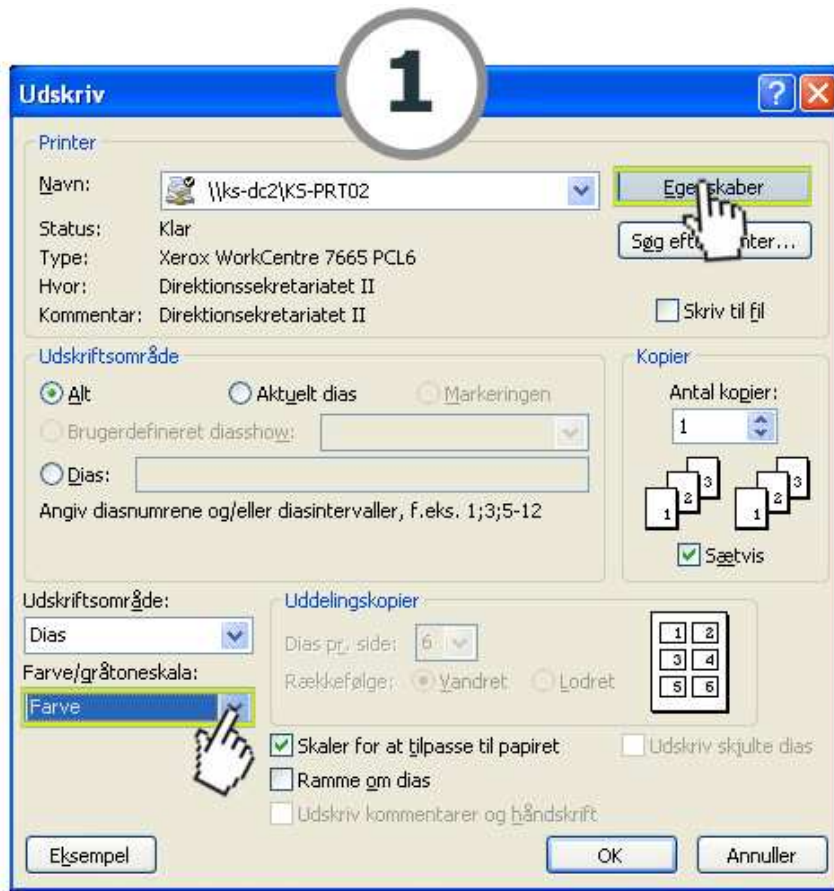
1

Udskriv

Printer

Navn: \\ks-dc2\KS-PRT02

Ege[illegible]skaber

Status: Klar

Type: Xerox WorkCentre 7665 PCL6

Hvor: Direktionssekretariatet II

Kommentar: Direktionssekretariatet II

Søg eft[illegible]nter...

Skriv til fil

Udskriftsområde

Alt

Aktuelt dias

Markeringen

Brugerdefineret diasshow:

Dias:

Angiv diasnumrene og/eller diasintervaller, f.eks. 1;3;5-12

Kopier

Antal kopier:

1

1 2 3

1 2 3

Sætvis

Udskriftsområde:

Dias

Farve/gråtoneskala:

Farve

Uddelingskopier

Dias pr. side: 6

Rækkefølge: Vandret Lodret

1 2
3 4
5 6

Skaler for at tilpasse til papiret

Udskriv skjulte dias

Ramme om dias

Udskriv kommentarer og håndskrift

Eksempel

OK

Annuller